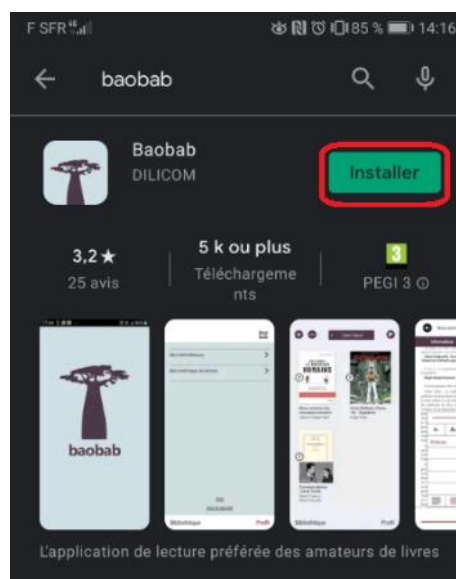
F SFR 85 % 14:16

baobab

Baobab
DILICOM

Installer

3,2 ★
25 avis

5 k ou plus
Téléchargements

3
PEGI 3

baobab

Ma bibliothèque

Bibliothèque Profil

L'application de lecture préférée des amateurs de livres